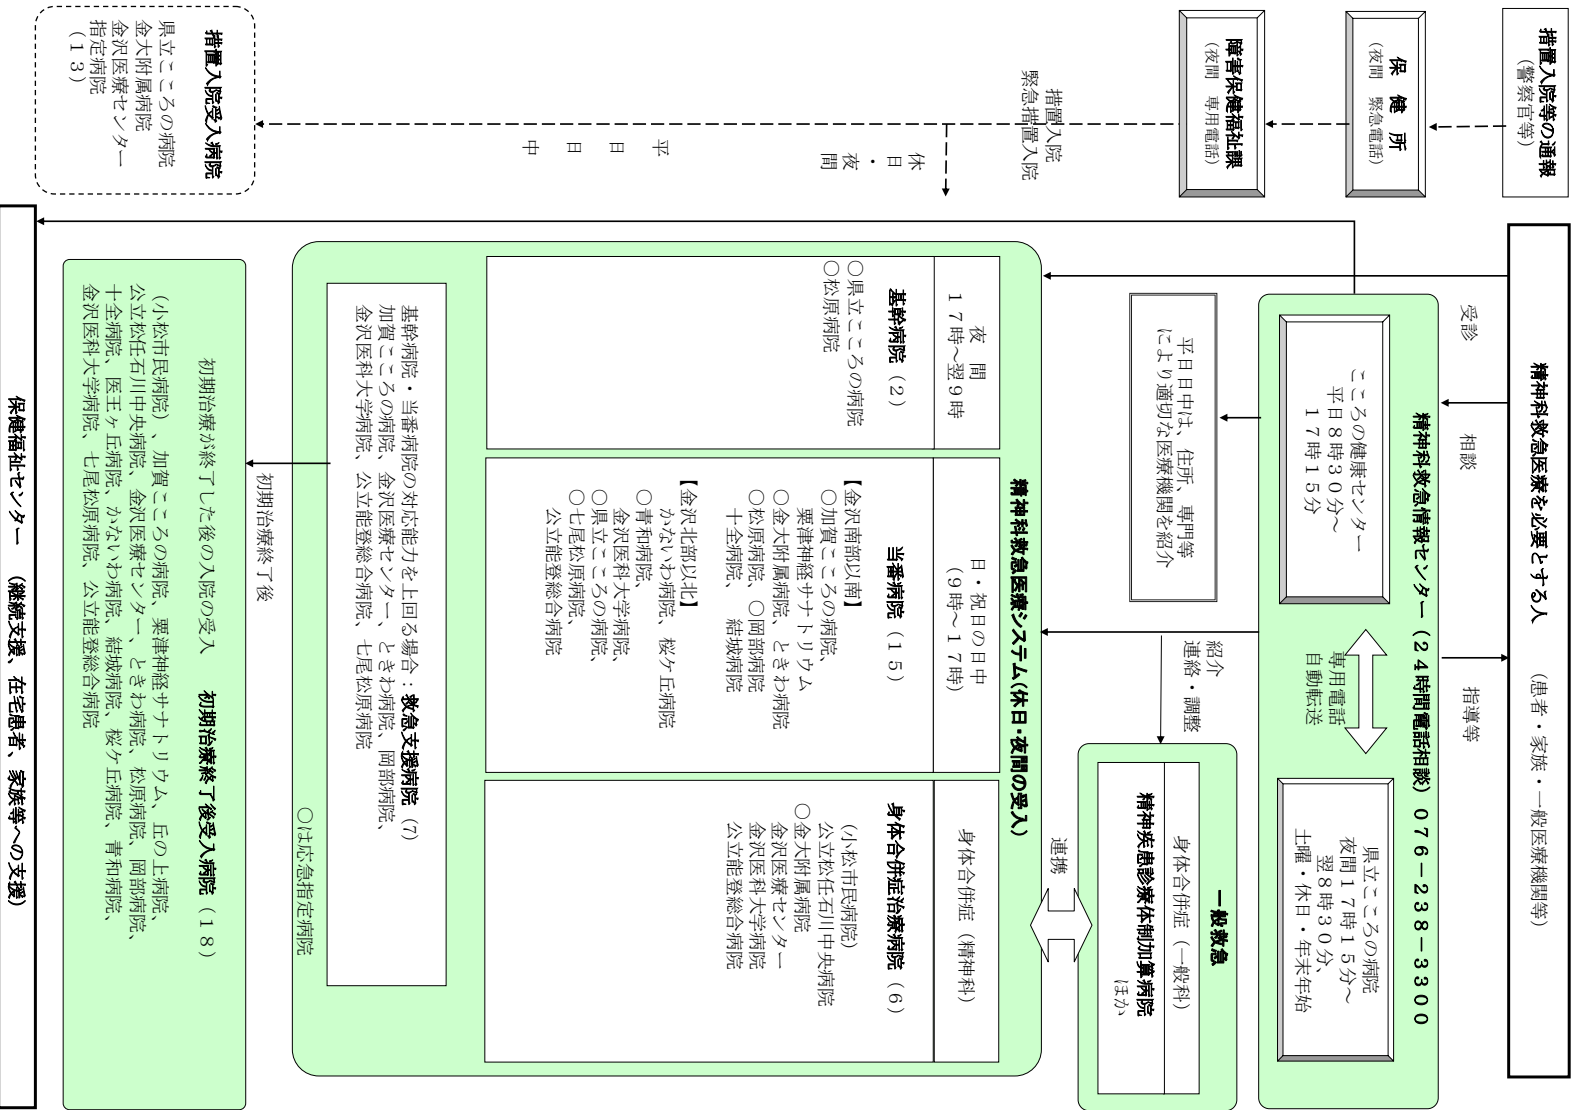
措置入院等の通報
（警察官等）

保　健　所
（夜間　緊急電話）

障害保健福祉課
（夜間　専用電話）

措置入院
緊急措置入院

休日・夜間

平日日中

措置入院受入病院
県立こころの病院
金大附属病院
金沢医療センター
指定病院
（１３）

精神科救急医療を必要とする人　（患者・家族・一般医療機関等）

受診

相談

指導等

精神科救急情報センター（２４時間電話相談）０７６－２３８－３３００

こころの健康センター
平日８時３０分～
１７時１５分

専用電話
自動転送

県立こころの病院
夜間１７時１５分～
翌８時３０分、
土曜・休日・年末年始

平日日中は、住所、専門等により適切な医療機関を紹介

紹介
連絡・調整

一般救急
身体合併症（一般科）
精神疾患診療体制加算病院
ほか

連携

精神科救急医療システム（休日・夜間の受入）

夜間
１７時～翌９時

基幹病院（２）
○県立こころの病院
○松原病院

日・祝日の日中
（９時～１７時）

当番病院（１５）
【金沢南部以南】
○加賀こころの病院、
　粟津神経サナトリウム
○金大附属病院、ときわ病院
○松原病院、○岡部病院
　十全病院、　結城病院
【金沢北部以北】
　かないわ病院、桜ケ丘病院
○青和病院、
　金沢医科大学病院、
○県立こころの病院、
○七尾松原病院、
　公立能登総合病院

身体合併症（精神科）

身体合併症治療病院（６）
（小松市民病院）
公立松任石川中央病院
○金大附属病院
金沢医療センター
金沢医科大学病院
公立能登総合病院

基幹病院・当番病院の対応能力を上回る場合：救急支援病院（７）
加賀こころの病院、金沢医療センター、ときわ病院、岡部病院、
金沢医科大学病院、公立能登総合病院、七尾松原病院

○は応急指定病院

初期治療終了後

初期治療が終了した後の入院の受入　初期治療終了後受入病院（１８）
（小松市民病院）、加賀こころの病院、粟津神経サナトリウム、丘の上病院、
公立松任石川中央病院、金沢医療センター、ときわ病院、松原病院、岡部病院、
十全病院、医王ヶ丘病院、かないわ病院、結城病院、桜ケ丘病院、青和病院、
金沢医科大学病院、七尾松原病院、公立能登総合病院

保健福祉センター　（継続支援、在宅患者、家族等への支援）